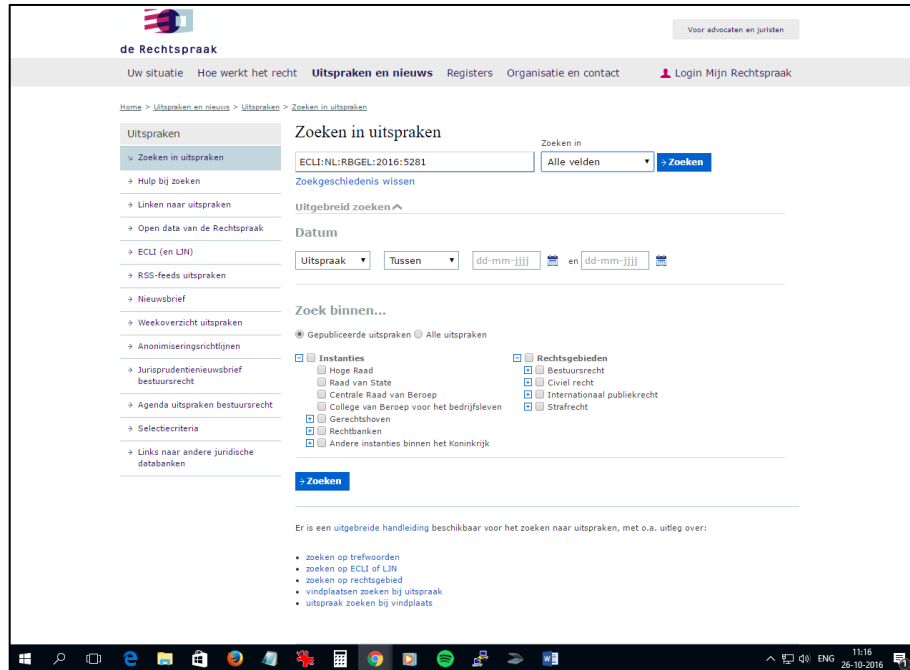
de Rechtspraak

Voor advocaten en juristen

Uw situatie  Hoe werkt het recht  Uitspraken en nieuws  Registers  Organisatie en contact  Login Mijn Rechtspraak

Home > Uitspraken en nieuws > Uitspraken > Zoeken in uitspraken

Uitspraken
Zoeken in uitspraken
Hulp bij zoeken
Linken naar uitspraken
Open data van de Rechtspraak
ECLI (en LJN)
RSS-feeds uitspraken
Nieuwsbrief
Weekoverzicht uitspraken
Anonimiseringsrichtlijnen
Jurisprudentienieuwsbrief bestuursrecht
Agenda uitspraken bestuursrecht
Selectiecriteria
Links naar andere juridische databanken

Zoeken in uitspraken

Zoeken in
ECLI:NL:RBGEL:2016:5281  Alle velden  Zoeken
Zoekgeschiedenis wissen

Uitgebreid zoeken

Datum
Uitspraak  Tussen  dd-mm-jjjj  en  dd-mm-jjjj

Zoek binnen...
Gepubliceerde uitspraken  Alle uitspraken

Instanties
Hoge Raad
Raad van State
Centrale Raad van Beroep
College van Beroep voor het bedrijfsleven
Gerechtshoven
Rechtbanken
Andere instanties binnen het Koninkrijk

Rechtsgebieden
Bestuursrecht
Civiel recht
Internationaal publiekrecht
Strafrecht

Zoeken

Er is een uitgebreide handleiding beschikbaar voor het zoeken naar uitspraken, met o.a. uitleg over:

• zoeken op trefwoorden
• zoeken op ECLI of LJN
• zoeken op rechtsgebied
• vindplaatsen zoeken bij uitspraak
• uitspraak zoeken bij vindplaats

ENG  11:16  26-10-2016